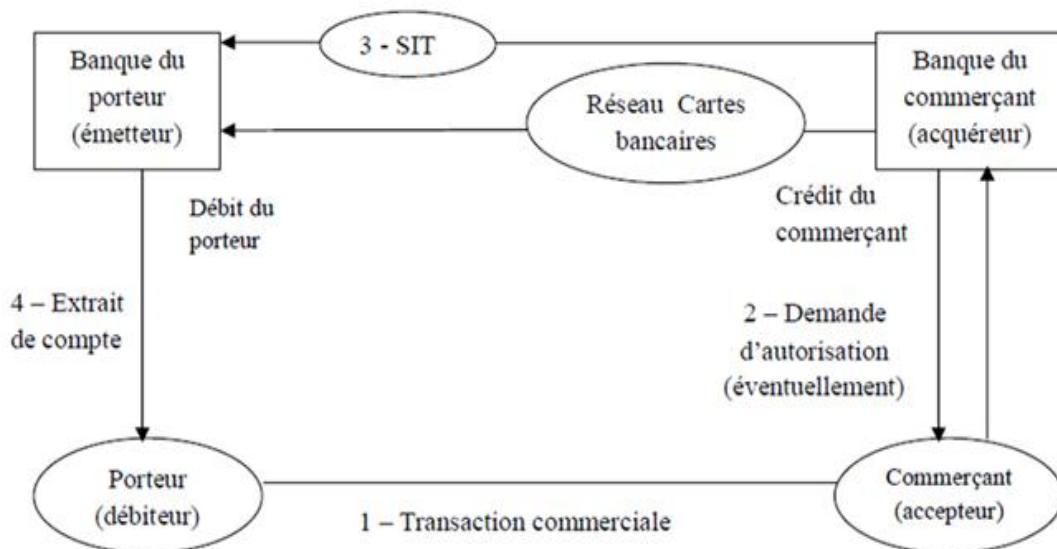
Banque du porteur (émetteur)

3 - SIT

Banque du commerçant (acquéreur)

Réseau Cartes bancaires

Débit du porteur

Crédit du commerçant

4 – Extrait de compte

2 – Demande d'autorisation (éventuellement)

Porteur (débiteur)

1 – Transaction commerciale

Commerçant (accepteur)